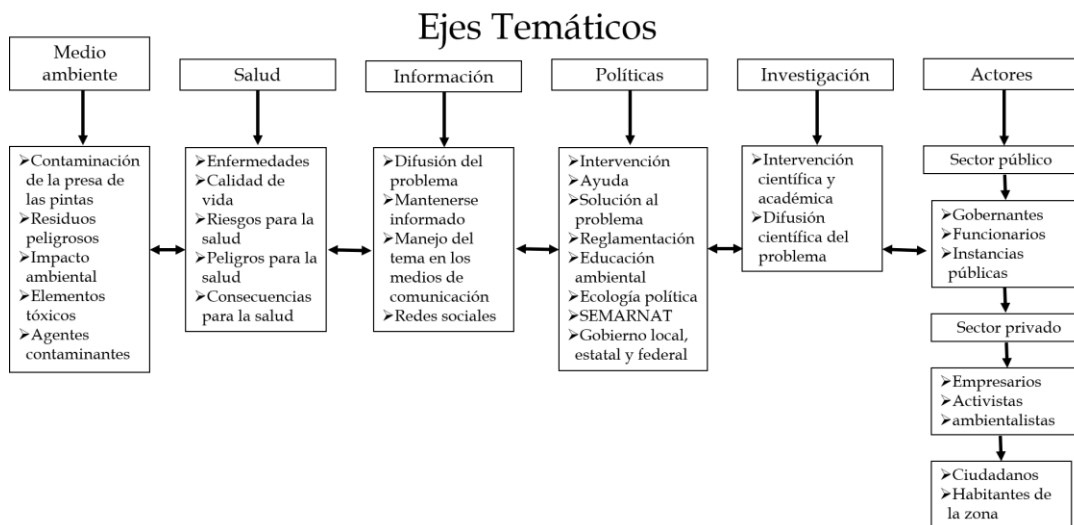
Ejes Temáticos

Medio ambiente

Salud

Información

Políticas

Investigación

Actores

➢Contaminación de la presa de las pintas
➢Residuos peligrosos
➢Impacto ambiental
➢Elementos tóxicos
➢Agentes contaminantes

➢Enfermedades
➢Calidad de vida
➢Riesgos para la salud
➢Peligros para la salud
➢Consecuencias para la salud

➢Difusión del problema
➢Mantenerse informado
➢Manejo del tema en los medios de comunicación
➢Redes sociales

➢Intervención
➢Ayuda
➢Solución al problema
➢Reglamentación
➢Educación ambiental
➢Ecología política
➢SEMARNAT
➢Gobierno local, estatal y federal

➢Intervención científica y académica
➢Difusión científica del problema

Sector público

➢Gobernantes
➢Funcionarios
➢Instancias públicas

Sector privado

➢Empresarios
➢Activistas
➢ambientalistas

➢Ciudadanos
➢Habitantes de la zona